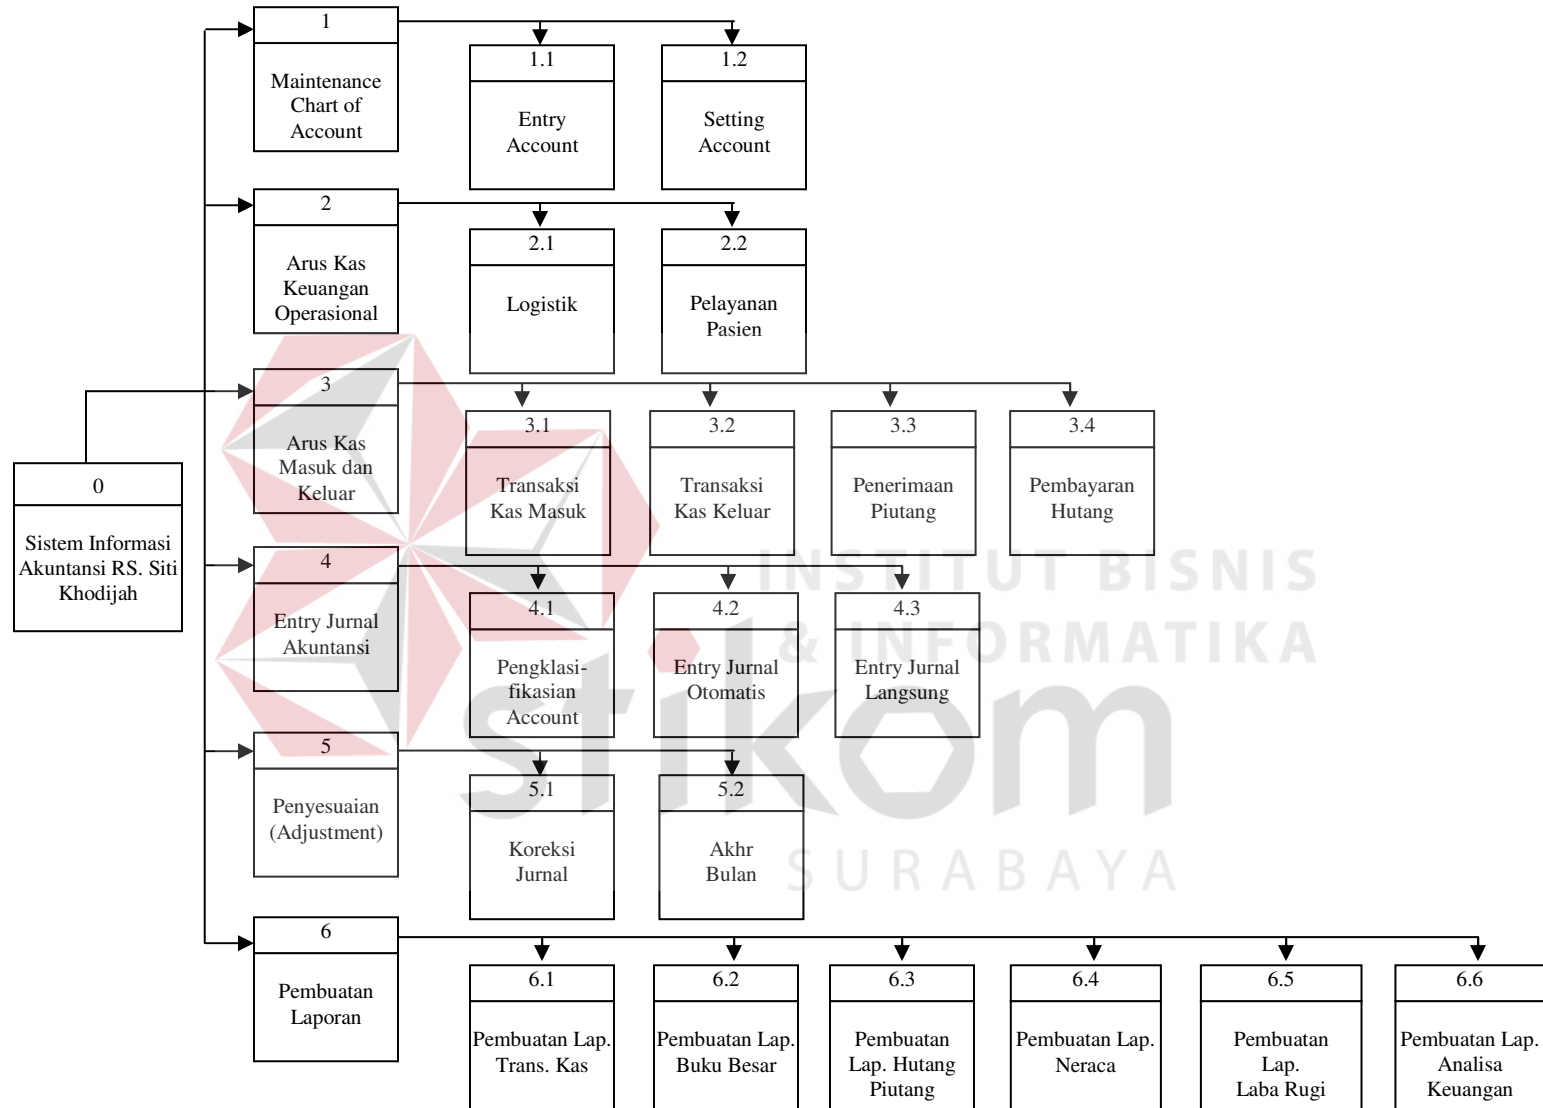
0
Sistem Informasi Akuntansi RS. Siti Khodijah

1
Maintenance Chart of Account

1.1
Entry Account

1.2
Setting Account

2
Arus Kas Keuangan Operasional

2.1
Logistik

2.2
Pelayanan Pasien

3
Arus Kas Masuk dan Keluar

3.1
Transaksi Kas Masuk

3.2
Transaksi Kas Keluar

3.3
Penerimaan Piutang

3.4
Pembayaran Hutang

4
Entry Jurnal Akuntansi

4.1
Pengklasifikasian Account

4.2
Entry Jurnal Otomatis

4.3
Entry Jurnal Langsung

5
Penyesuaian (Adjustment)

5.1
Koreksi Jurnal

5.2
Akhr Bulan

6
Pembuatan Laporan

6.1
Pembuatan Lap. Trans. Kas

6.2
Pembuatan Lap. Buku Besar

6.3
Pembuatan Lap. Hutang Piutang

6.4
Pembuatan Lap. Neraca

6.5
Pembuatan Lap. Laba Rugi

6.6
Pembuatan Lap. Analisa Keuangan

INSTITUT BISNIS & INFORMATIKA
stikom
SURABAYA